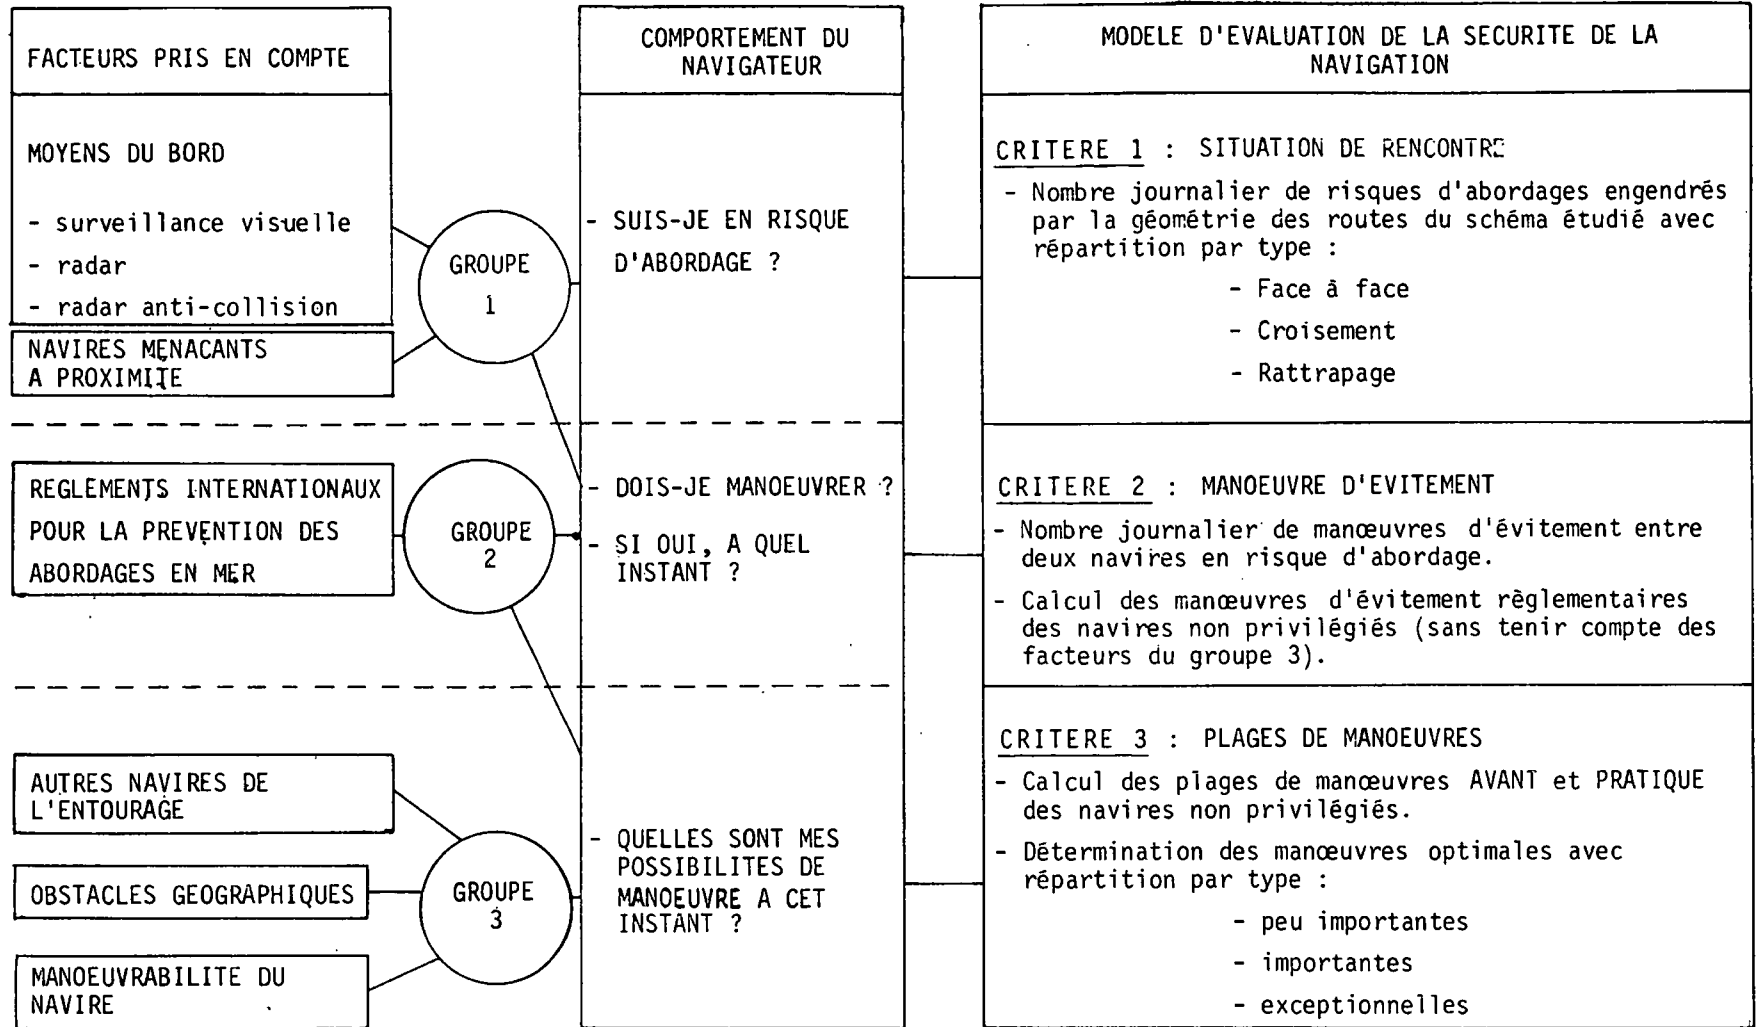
FACTEURS PRIS EN COMPTE

MOYENS DU BORD

- surveillance visuelle
- radar
- radar anti-collision

NAVIRES MENACANTS A PROXIMITE

GROUPE 1

REGLEMENTS INTERNATIONAUX POUR LA PREVENTION DES ABORDAGES EN MER

GROUPE 2

AUTRES NAVIRES DE L'ENTOURAGE

OBSTACLES GEOGRAPHIQUES

MANOEUVRABILITE DU NAVIRE

GROUPE 3

COMPORTEMENT DU NAVIGATEUR

- SUIS-JE EN RISQUE D'ABORDAGE ?

- DOIS-JE MANOEUVRER ?

- SI OUI, A QUEL INSTANT ?

- QUELLES SONT MES POSSIBILITES DE MANOEUVRE A CET INSTANT ?

MODELE D'EVALUATION DE LA SECURITE DE LA NAVIGATION

CRITERE 1 : SITUATION DE RENCONTRE

- Nombre journalier de risques d'abordages engendrés par la géométrie des routes du schéma étudié avec répartition par type :
- Face à face
- Croisement
- Rattrapage

CRITERE 2 : MANOEUVRE D'EVITEMENT

- Nombre journalier de manœuvres d'évitement entre deux navires en risque d'abordage.
- Calcul des manœuvres d'évitement règlementaires des navires non privilégiés (sans tenir compte des facteurs du groupe 3).

CRITERE 3 : PLAGES DE MANOEUVRES

- Calcul des plages de manœuvres AVANT et PRATIQUE des navires non privilégiés.
- Détermination des manœuvres optimales avec répartition par type :
- peu importantes
- importantes
- exceptionnelles